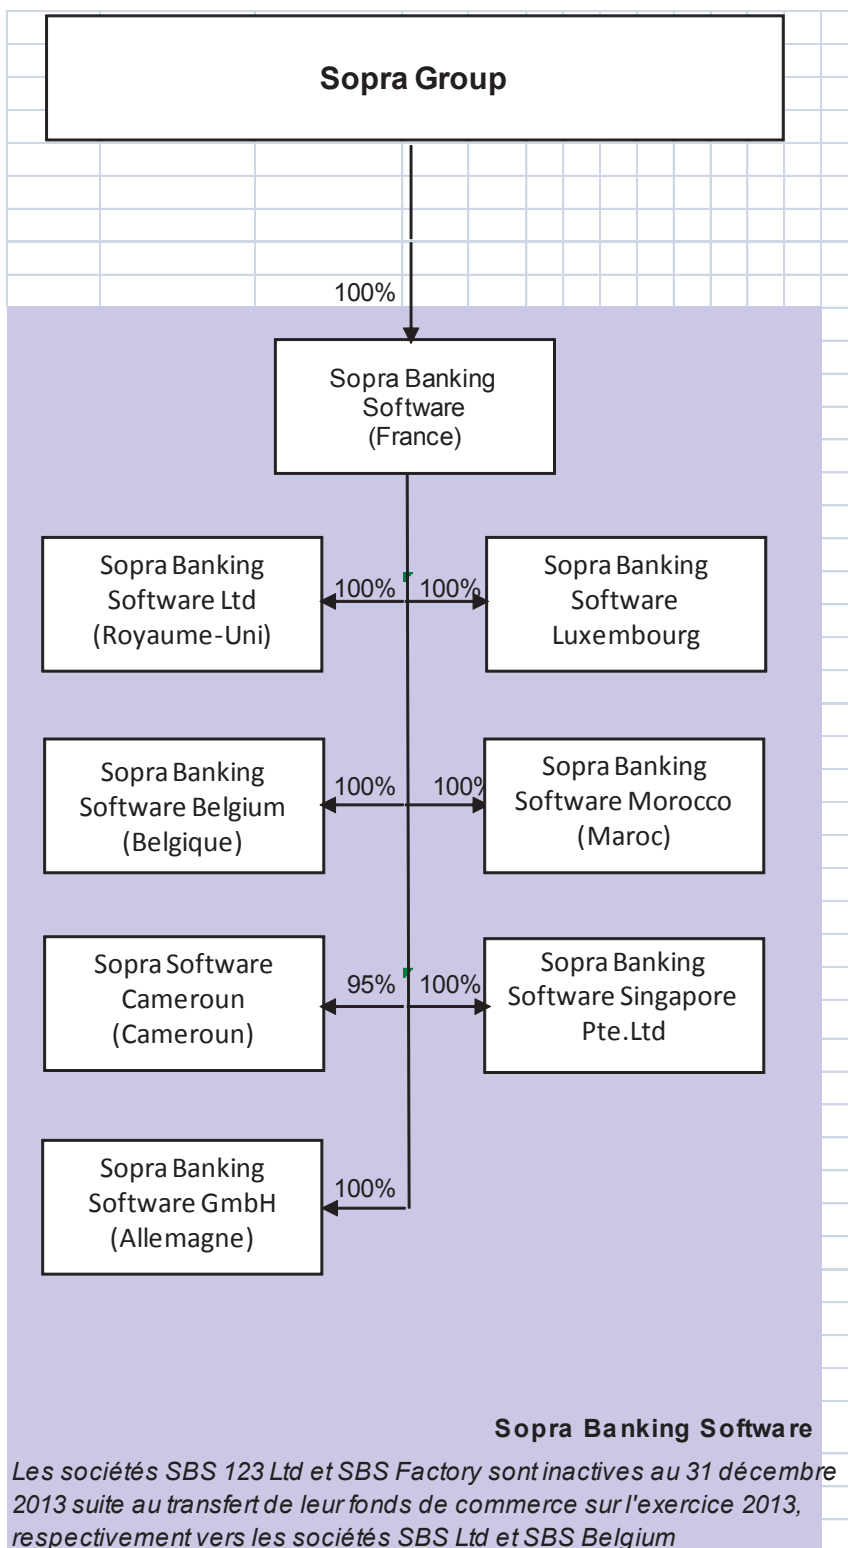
Sopra Group

100%

Sopra Banking Software (France)

Sopra Banking Software Ltd (Royaume-Uni)

100%

100%

Sopra Banking Software Luxembourg

Sopra Banking Software Belgium (Belgique)

100%

100%

Sopra Banking Software Morocco (Maroc)

Sopra Software Cameroun (Cameroun)

95%

100%

Sopra Banking Software Singapore Pte.Ltd

Sopra Banking Software GmbH (Allemagne)

100%

Sopra Banking Software

Les sociétés SBS 123 Ltd et SBS Factory sont inactives au 31 décembre 2013 suite au transfert de leur fonds de commerce sur l'exercice 2013, respectivement vers les sociétés SBS Ltd et SBS Belgium